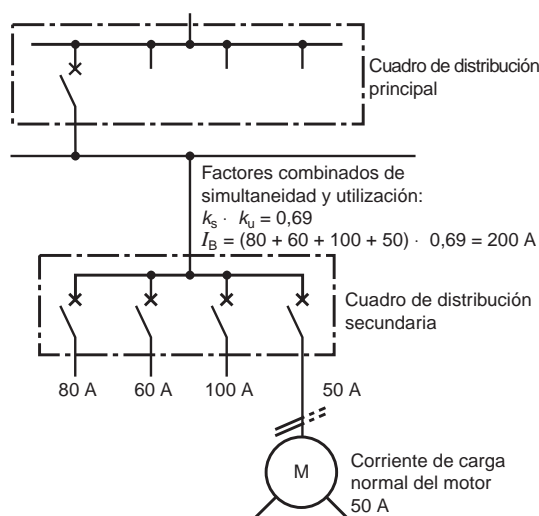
Cuadro de distribución principal

Factores combinados de simultaneidad y utilización:
$k_s \cdot k_u = 0,69$
$I_B = (80 + 60 + 100 + 50) \cdot 0,69 = 200$ A

Cuadro de distribución secundaria

80 A
60 A
100 A
50 A

M

Corriente de carga normal del motor 50 A